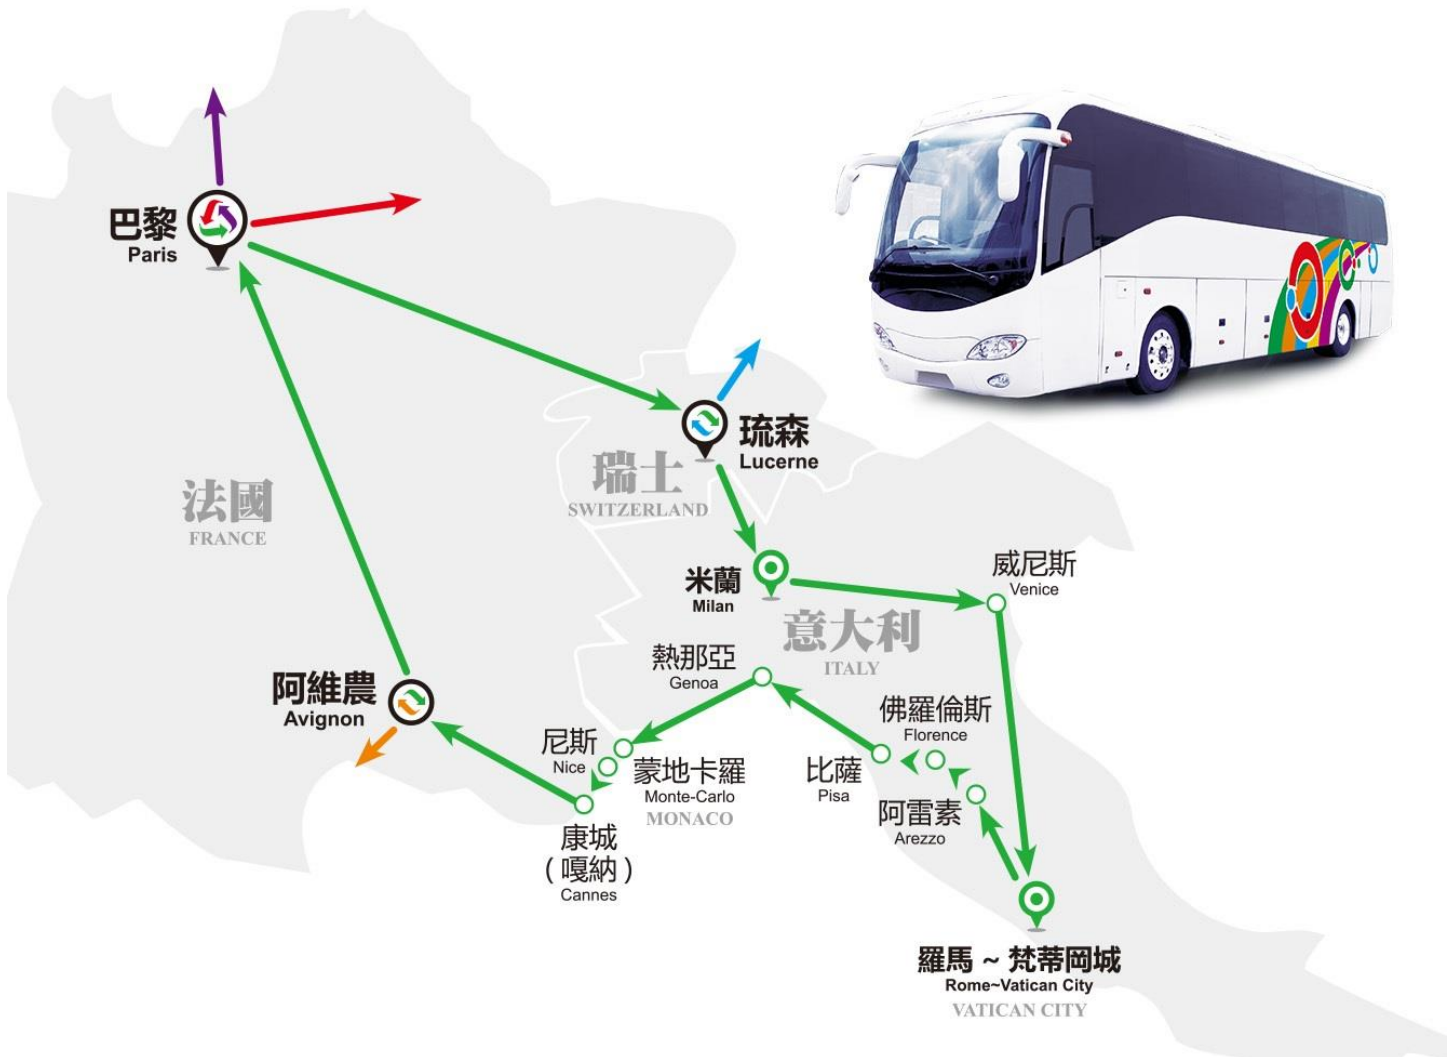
巴黎
Paris

琉森
Lucerne

瑞士
SWITZERLAND

法國
FRANCE

米蘭
Milan

威尼斯
Venice

意大利
ITALY

熱那亞
Genoa

佛羅倫斯
Florence

阿維農
Avignon

尼斯
Nice

蒙地卡羅
Monte-Carlo
MONACO

比薩
Pisa

阿雷素
Arezzo

康城
（嘎納）
Cannes

羅馬 ~ 梵蒂岡城
Rome~Vatican City
VATICAN CITY